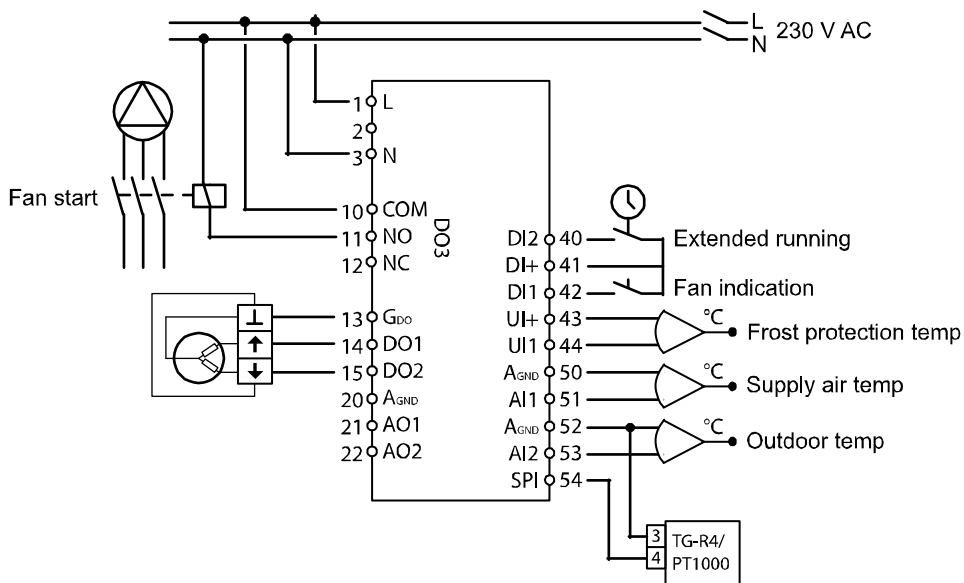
L
N 230 V AC

1 L
2
3 N

Fan start

10 COM
11 NO
12 NC
DO3

13 $G_{DO}$
14 DO1
15 DO2
20 $A_{GND}$
21 AO1
22 AO2

⊥
↑
↓

DI2 40
DI+ 41
DI1 42
UI+ 43
UI1 44
$A_{GND}$ 50
AI1 51
$A_{GND}$ 52
AI2 53
SPI 54

Extended running
Fan indication
°C Frost protection temp
°C Supply air temp
°C Outdoor temp

3
4
TG-R4/
PT1000